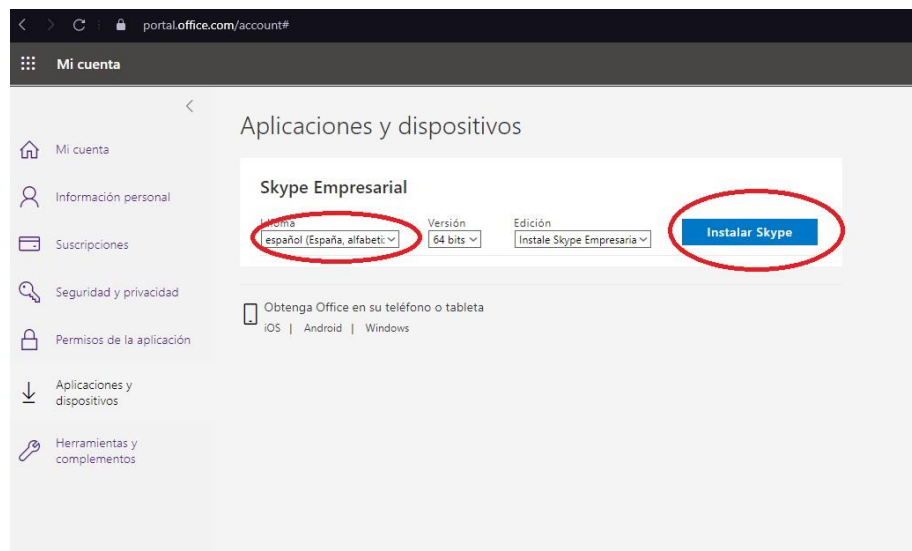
portal.office.com/account#

Mi cuenta

Mi cuenta

Información personal

Suscripciones

Seguridad y privacidad

Permisos de la aplicación

Aplicaciones y dispositivos

Herramientas y complementos

Aplicaciones y dispositivos

Skype Empresarial

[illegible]oma
español (España, alfabet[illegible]

Versión
64 bits

Edición
Instale Skype Empresaria

Instalar Skype

Obtenga Office en su teléfono o tableta
iOS | Android | Windows